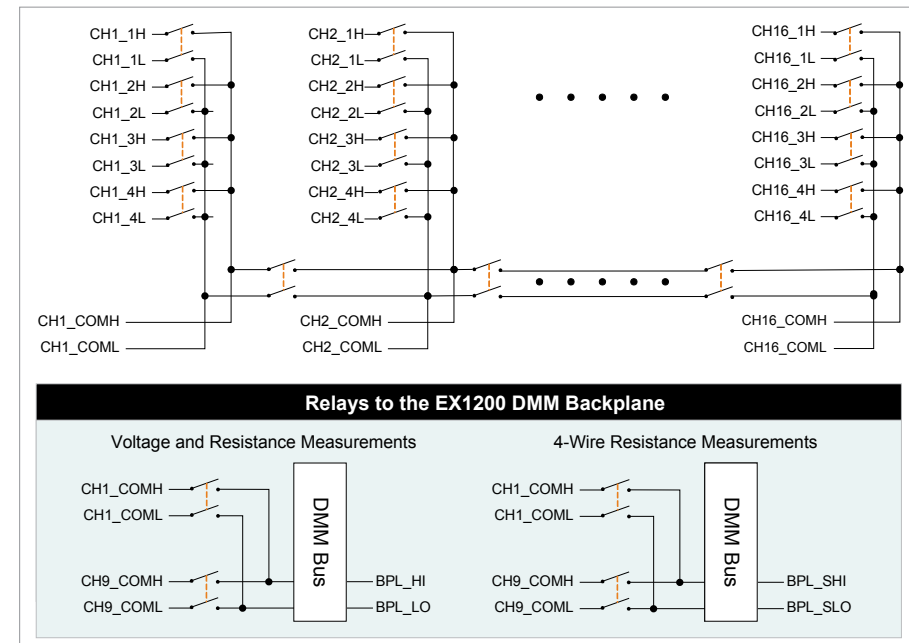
CH1_1H
CH1_1L
CH1_2H
CH1_2L
CH1_3H
CH1_3L
CH1_4H
CH1_4L

CH2_1H
CH2_1L
CH2_2H
CH2_2L
CH2_3H
CH2_3L
CH2_4H
CH2_4L

CH16_1H
CH16_1L
CH16_2H
CH16_2L
CH16_3H
CH16_3L
CH16_4H
CH16_4L

CH1_COMH
CH1_COML
CH2_COMH
CH2_COML
CH16_COMH
CH16_COML

Relays to the EX1200 DMM Backplane

Voltage and Resistance Measurements

CH1_COMH
CH1_COML
CH9_COMH
CH9_COML
DMM Bus
BPL_HI
BPL_LO

4-Wire Resistance Measurements

CH1_COMH
CH1_COML
CH9_COMH
CH9_COML
DMM Bus
BPL_SHI
BPL_SLO